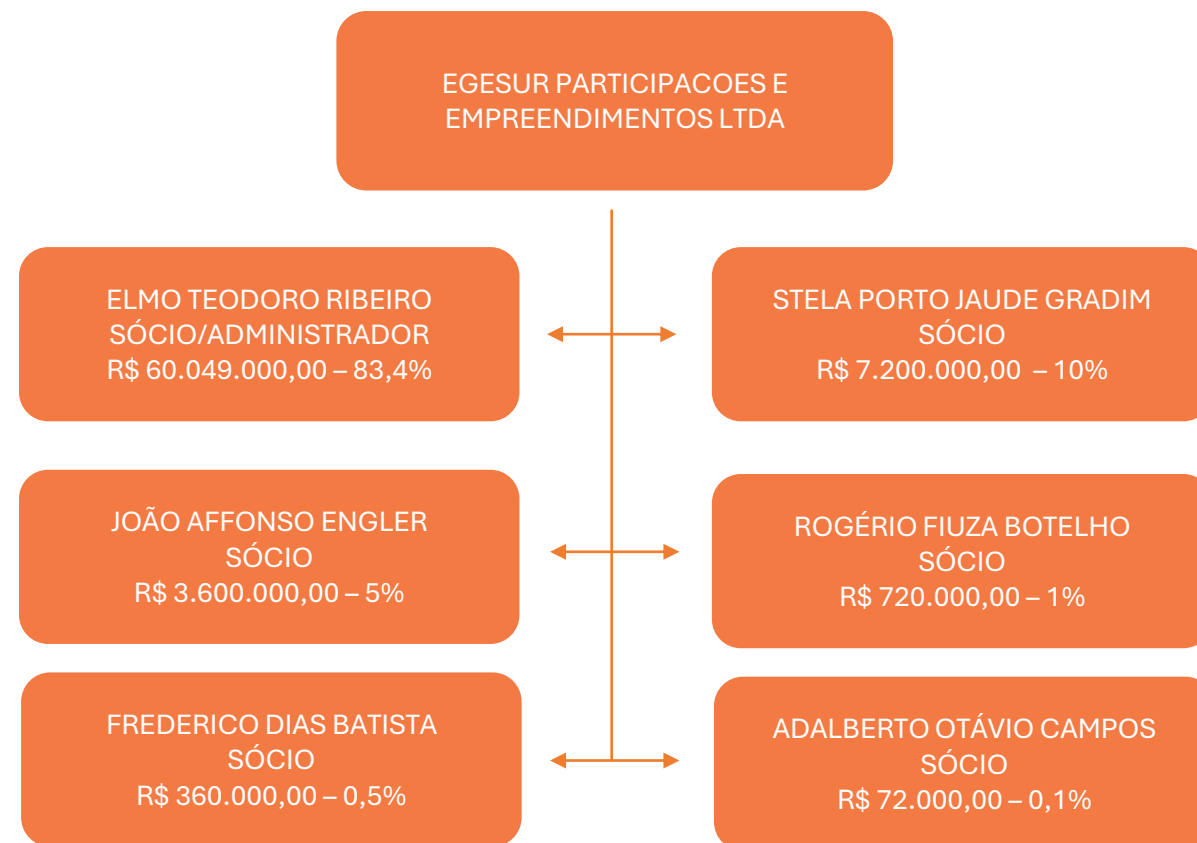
EGESUR PARTICIPACOES E EMPREENDIMENTOS LTDA

ELMO TEODORO RIBEIRO
SÓCIO/ADMINISTRADOR
R$ 60.049.000,00 – 83,4%

STELA PORTO JAUDE GRADIM
SÓCIO
R$ 7.200.000,00 – 10%

JOÃO AFFONSO ENGLER
SÓCIO
R$ 3.600.000,00 – 5%

ROGÉRIO FIUZA BOTELHO
SÓCIO
R$ 720.000,00 – 1%

FREDERICO DIAS BATISTA
SÓCIO
R$ 360.000,00 – 0,5%

ADALBERTO OTÁVIO CAMPOS
SÓCIO
R$ 72.000,00 – 0,1%